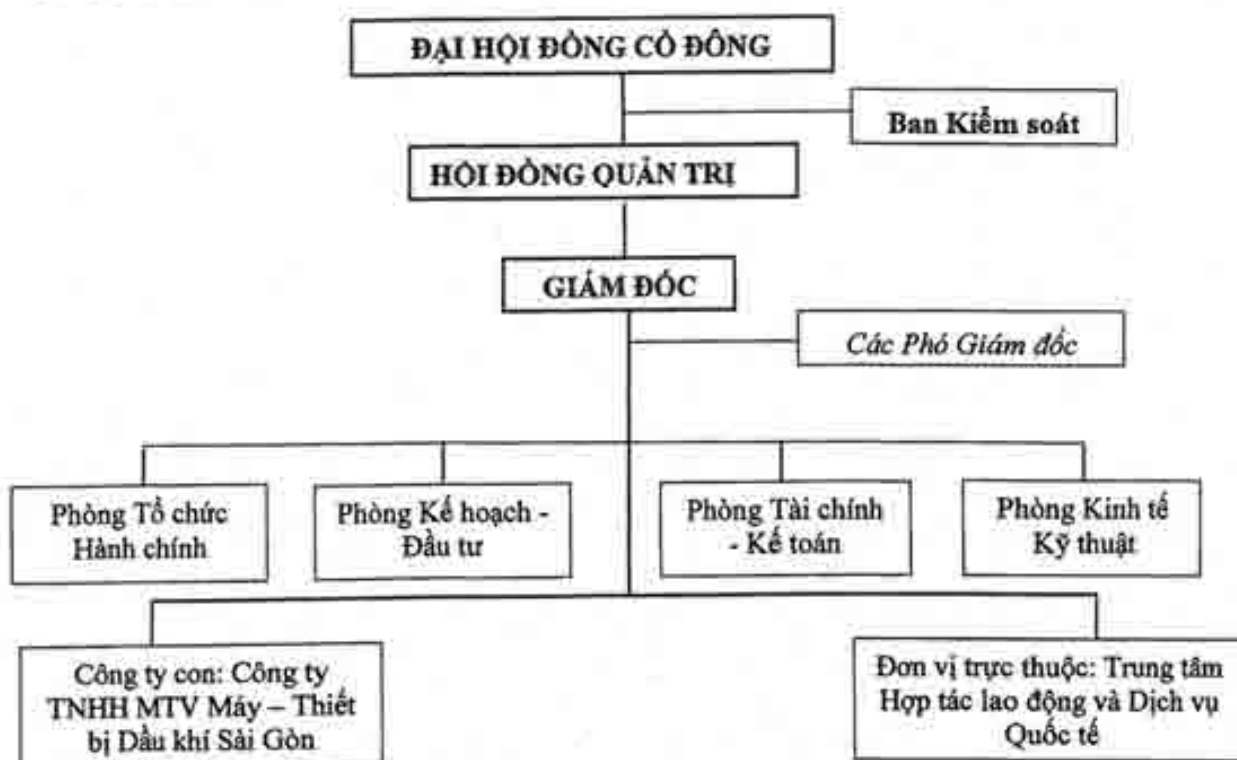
ĐẠI HỘI ĐỒNG CỔ ĐÔNG

Ban Kiểm soát

HỘI ĐỒNG QUẢN TRỊ

GIÁM ĐỐC

Các Phó Giám đốc

Phòng Tổ chức Hành chính

Phòng Kế hoạch - Đầu tư

Phòng Tài chính - Kế toán

Phòng Kinh tế Kỹ thuật

Công ty con: Công ty TNHH MTV Máy – Thiết bị Dầu khí Sài Gòn

Đơn vị trực thuộc: Trung tâm Hợp tác lao động và Dịch vụ Quốc tế